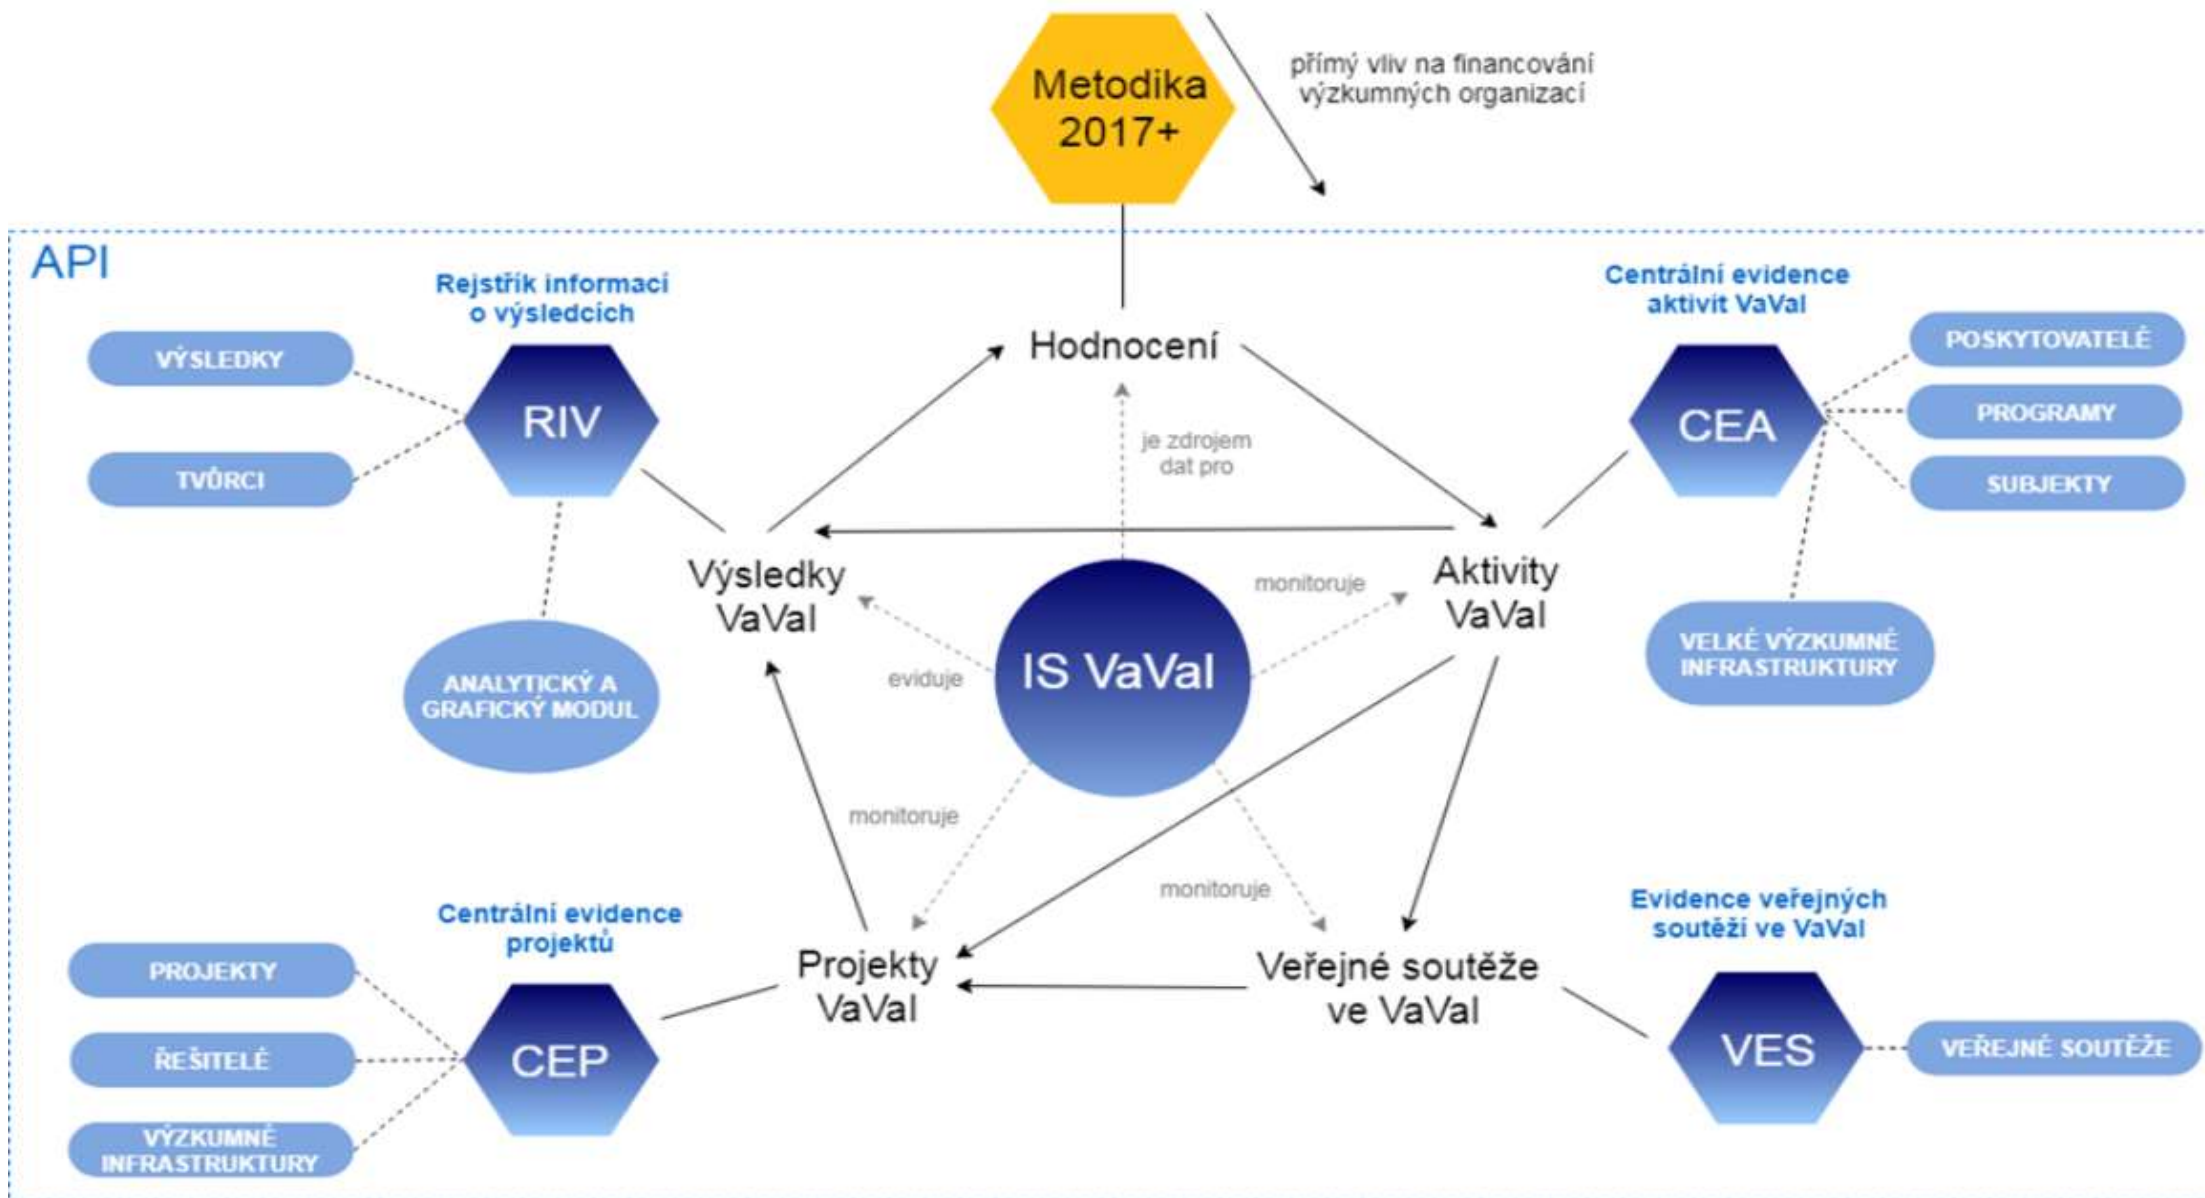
Metodika 2017+

přímý vliv na financování výzkumných organizací

API

Rejstřík informací o výsledcích

VÝSLEDKY

RIV

TVŮRCI

ANALYTICKÝ A GRAFICKÝ MODUL

Hodnocení

je zdrojem dat pro

Centrální evidence aktivit VaVaI

POSKYTOVATELÉ

CEA

PROGRAMY

SUBJEKTY

VELKÉ VÝZKUMNÉ INFRASTRUKTURY

Výsledky VaVaI

Aktivity VaVaI

monitoruje

eviduje

IS VaVaI

monitoruje

monitoruje

Centrální evidence projektů

PROJEKTY

ŘEŠITELÉ

CEP

VÝZKUMNÉ INFRASTRUKTURY

Projekty VaVaI

Veřejné soutěže ve VaVaI

Evidence veřejných soutěží ve VaVaI

VES

VEŘEJNÉ SOUTĚŽE